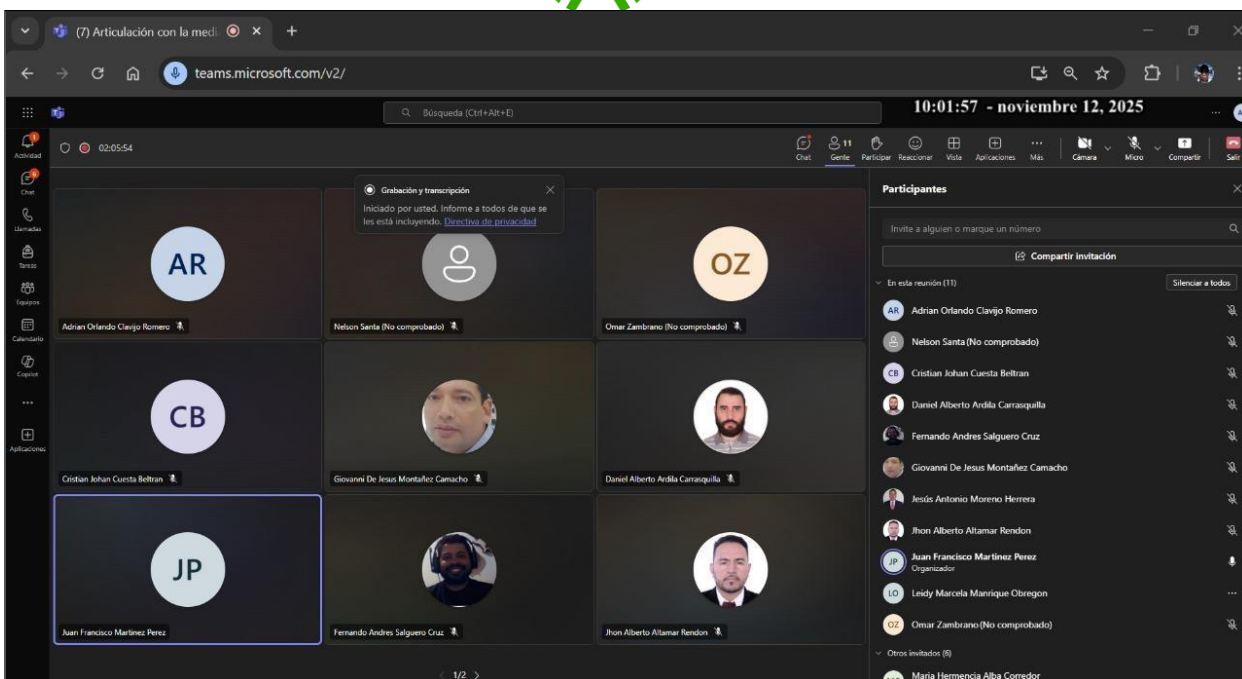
(7) Articulación con la medi

teams.microsoft.com/v2/

Búsqueda (Ctrl+Alt+E)

10:01:57 - noviembre 12, 2025

Actividad
Chat
Llamadas
Tareas
Equipos
Calendario
Copilot
...
Aplicaciones

02:05:54

Chat
Gente
Participar
Reaccionar
Vista
Aplicaciones
Más
Cámara
Micro
Compartir
Salir

Grabación y transcripción
Iniciado por usted. Informe a todos de que se les está incluyendo. Directiva de privacidad

AR
Adrian Orlando Clavijo Romero

Nelson Santa (No comprobado)

OZ
Omar Zambrano (No comprobado)

CB
Cristian Johan Cuesta Beltran

Giovanni De Jesus Montañez Camacho

Daniel Alberto Ardila Carrasquilla

JP
Juan Francisco Martinez Perez

Fernando Andres Salguero Cruz

Jhon Alberto Altamar Rendon

1/2

Participantes

Invite a alguien o marque un número

Compartir invitación

En esta reunión (11)
Silenciar a todos

AR Adrian Orlando Clavijo Romero
Nelson Santa (No comprobado)
CB Cristian Johan Cuesta Beltran
Daniel Alberto Ardila Carrasquilla
Fernando Andres Salguero Cruz
Giovanni De Jesus Montañez Camacho
Jesús Antonio Moreno Herrera
Jhon Alberto Altamar Rendon
JP Juan Francisco Martinez Perez
Organizador
LO Leidy Marcela Manrique Obregon
OZ Omar Zambrano (No comprobado)

Otros invitados (6)
Maria Hermencia Alba Corredor